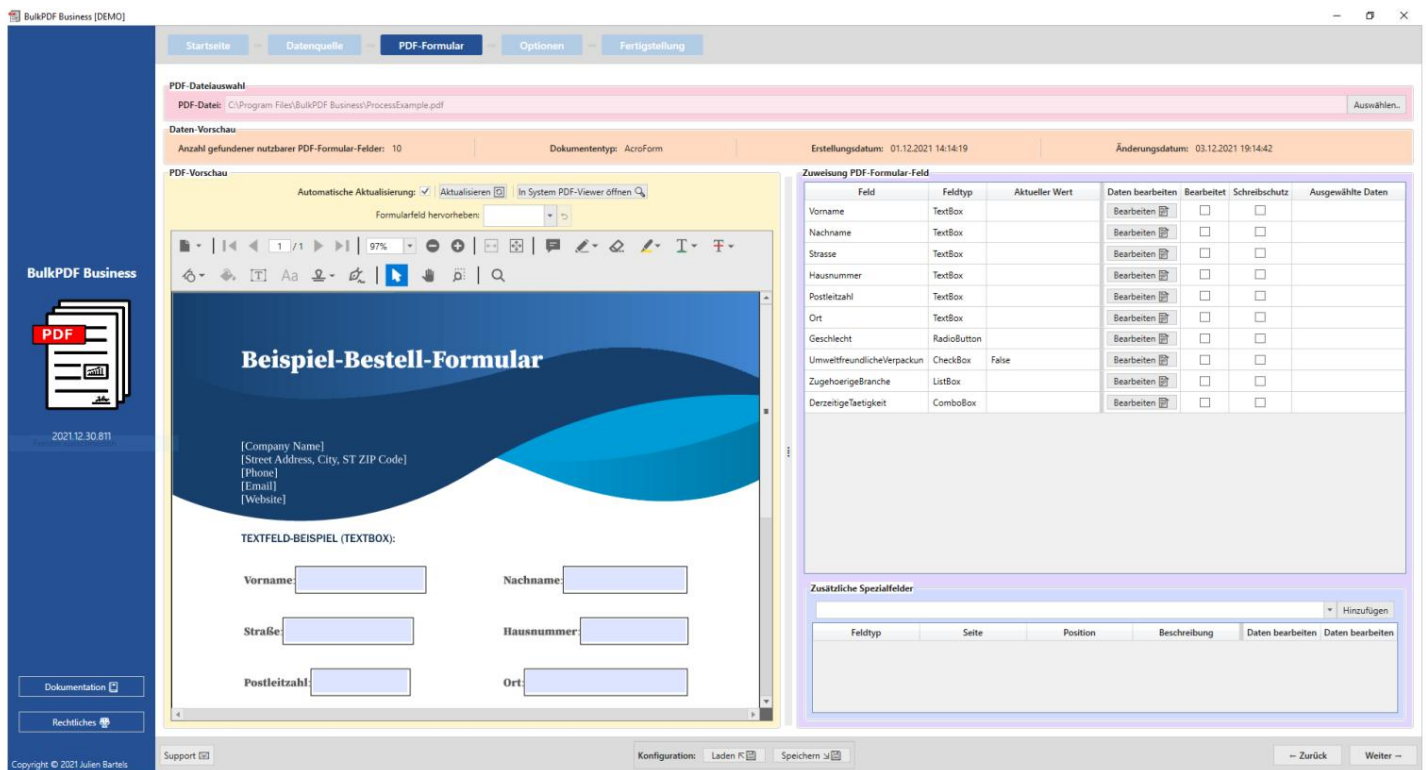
BulkPDF Business [DEMO]

Startseite
Datenquelle
PDF-Formular
Optionen
Fertigstellung

BulkPDF Business

PDF

2021.12.30.811

Dokumentation
Rechtliches

Copyright © 2021 Julien Bartels

PDF-Dateiauswahl
PDF-Datei: C:\Program Files\BulkPDF Business\ProcessExample.pdf
Auswählen..

Daten-Vorschau
Anzahl gefundener nutzbarer PDF-Formular-Felder: 10
Dokumententyp: AcroForm
Erstellungsdatum: 01.12.2021 14:14:19
Änderungsdatum: 03.12.2021 19:14:42

PDF-Vorschau
Automatische Aktualisierung: ✓ Aktualisieren In System PDF-Viewer öffnen
Formularfeld hervorheben:
1 /1 97%

Beispiel-Bestell-Formular

[Company Name]
[Street Address, City, ST ZIP Code]
[Phone]
[Email]
[Website]

TEXTFELD-BEISPIEL (TEXTBOX):

Vorname:
Nachname:
Straße:
Hausnummer:
Postleitzahl:
Ort:

Zuweisung PDF-Formular-Feld

| Feld | Feldtyp | Aktueller Wert | Daten bearbeiten | Bearbeitet | Schreibschutz | Ausgewählte Daten |
|---|---|---|---|---|---|---|
| Vorname | TextBox | | Bearbeiten | ☐ | ☐ | |
| Nachname | TextBox | | Bearbeiten | ☐ | ☐ | |
| Strasse | TextBox | | Bearbeiten | ☐ | ☐ | |
| Hausnummer | TextBox | | Bearbeiten | ☐ | ☐ | |
| Postleitzahl | TextBox | | Bearbeiten | ☐ | ☐ | |
| Ort | TextBox | | Bearbeiten | ☐ | ☐ | |
| Geschlecht | RadioButton | | Bearbeiten | ☐ | ☐ | |
| UmweltfreundlicheVerpackun | CheckBox | False | Bearbeiten | ☐ | ☐ | |
| ZugehoerigeBranche | ListBox | | Bearbeiten | ☐ | ☐ | |
| DerzeitigeTaetigkeit | ComboBox | | Bearbeiten | ☐ | ☐ | |

Zusätzliche Spezialfelder
Hinzufügen

| Feldtyp | Seite | Position | Beschreibung | Daten bearbeiten | Daten bearbeiten |
|---|---|---|---|---|---|

Support
Konfiguration: Laden Speichern
← Zurück
Weiter →